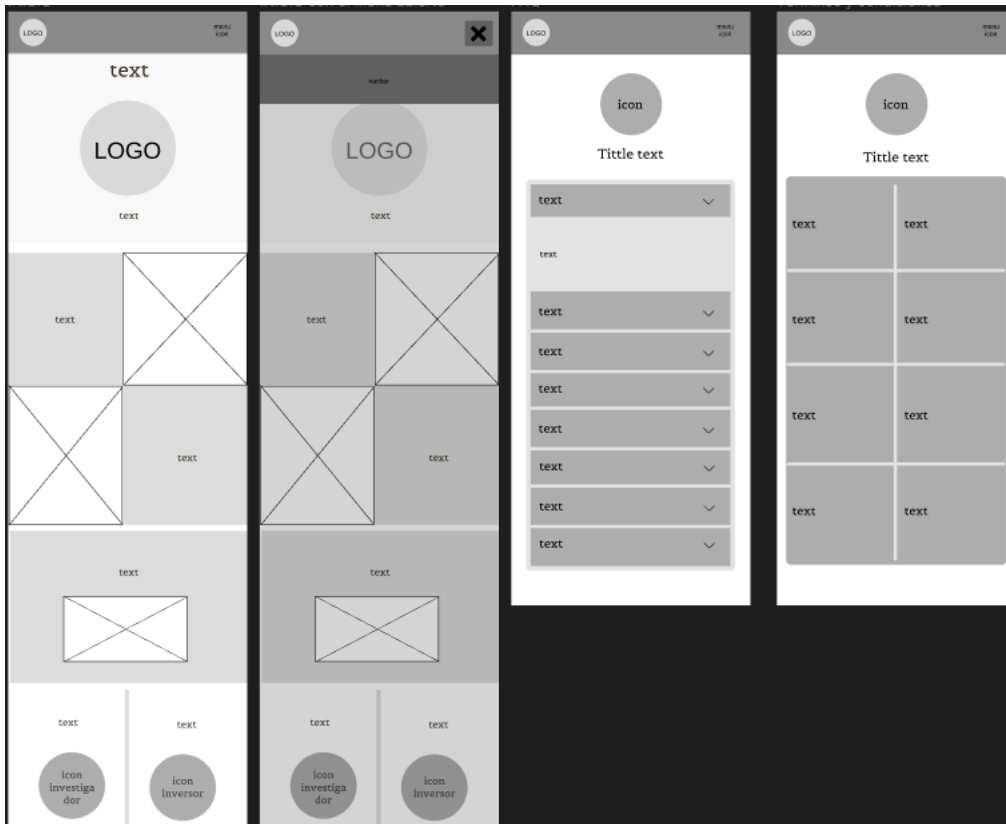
LOGO

menu icon

text

LOGO

text

text

text

text

text

text

icon investiga dor

icon inversor

LOGO

navbar

LOGO

text

text

text

text

text

text

icon investiga dor

icon inversor

LOGO

menu icon

icon

Tittle text

text

text

text

text

text

text

text

text

text

LOGO

menu icon

icon

Tittle text

text

text

text

text

text

text

text

text